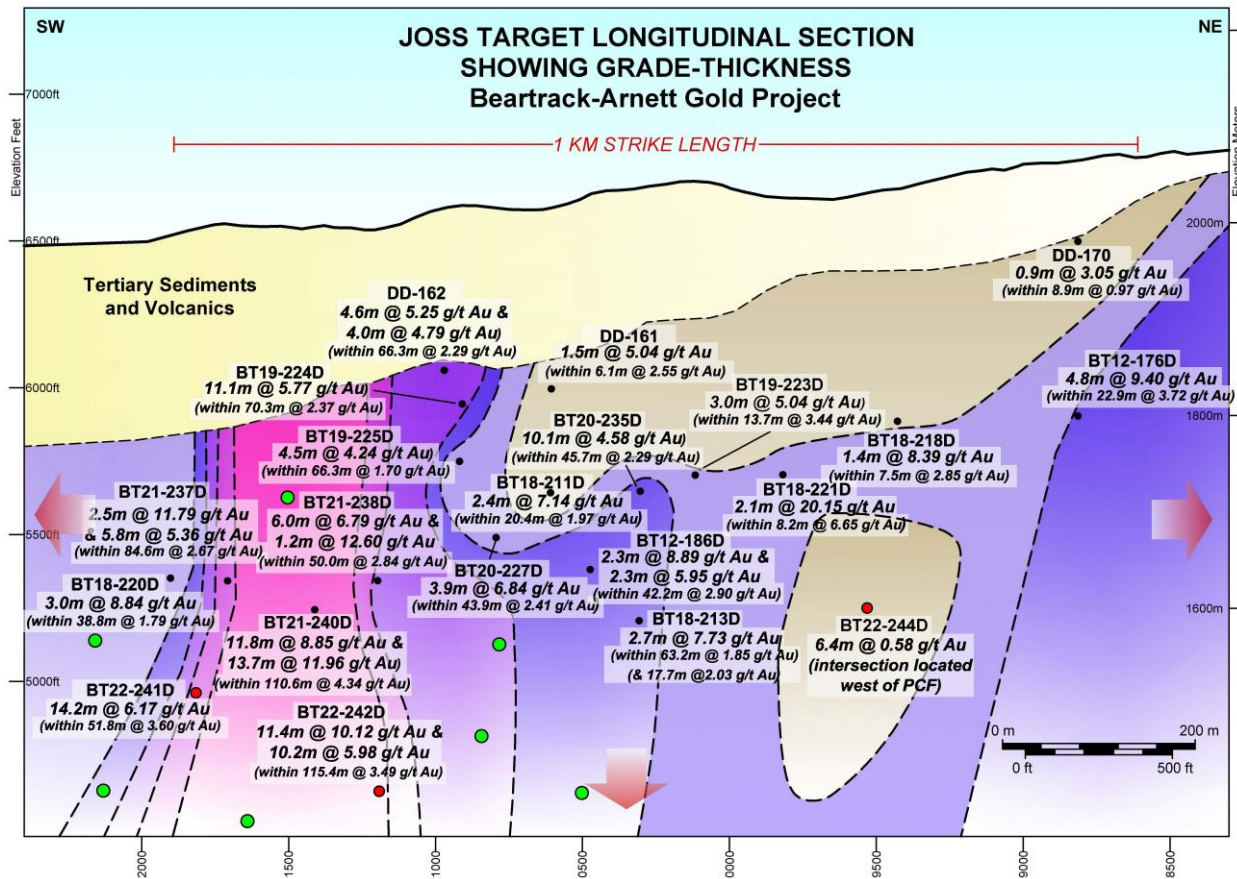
SW

NE

JOSS TARGET LONGITUDINAL SECTION
SHOWING GRADE-THICKNESS
Beartrack-Arnett Gold Project

1 KM STRIKE LENGTH

Elevation Feet

Elevation Meters

7000ft
6500ft
6000ft
5500ft
5000ft

2000m
1800m
1600m

Tertiary Sediments and Volcanics

DD-170
0.9m @ 3.05 g/t Au
(within 8.9m @ 0.97 g/t Au)

DD-162
4.6m @ 5.25 g/t Au &
4.0m @ 4.79 g/t Au
(within 66.3m @ 2.29 g/t Au)

DD-161
1.5m @ 5.04 g/t Au
(within 6.1m @ 2.55 g/t Au)

BT12-176D
4.8m @ 9.40 g/t Au
(within 22.9m @ 3.72 g/t Au)

BT19-224D
11.1m @ 5.77 g/t Au)
(within 70.3m @ 2.37 g/t Au)

BT19-223D
3.0m @ 5.04 g/t Au)
(within 13.7m @ 3.44 g/t Au)

BT20-235D
10.1m @ 4.58 g/t Au)
(within 45.7m @ 2.29 g/t Au)

BT18-218D
1.4m @ 8.39 g/t Au
(within 7.5m @ 2.85 g/t Au)

BT19-225D
4.5m @ 4.24 g/t Au)
(within 66.3m @ 1.70 g/t Au)

BT18-211D
2.4m @ 7.14 g/t Au
(within 20.4m @ 1.97 g/t Au)

BT18-221D
2.1m @ 20.15 g/t Au
(within 8.2m @ 6.65 g/t Au)

BT21-237D
2.5m @ 11.79 g/t Au
& 5.8m @ 5.36 g/t Au
(within 84.6m @ 2.67 g/t Au)

BT21-238D
6.0m @ 6.79 g/t Au &
1.2m @ 12.60 g/t Au
(within 50.0m @ 2.84 g/t Au)

BT12-186D
2.3m @ 8.89 g/t Au &
2.3m @ 5.95 g/t Au
(within 42.2m @ 2.90 g/t Au)

BT20-227D
3.9m @ 6.84 g/t Au
(within 43.9m @ 2.41 g/t Au)

BT18-220D
3.0m @ 8.84 g/t Au
(within 38.8m @ 1.79 g/t Au)

BT21-240D
11.8m @ 8.85 g/t Au &
13.7m @ 11.96 g/t Au)
(within 110.6m @ 4.34 g/t Au)

BT18-213D
2.7m @ 7.73 g/t Au
(within 63.2m @ 1.85 g/t Au)
(& 17.7m @2.03 g/t Au)

BT22-244D
6.4m @ 0.58 g/t Au
(intersection located west of PCF)

BT22-241D
14.2m @ 6.17 g/t Au
(within 51.8m @ 3.60 g/t Au)

BT22-242D
11.4m @ 10.12 g/t Au &
10.2m @ 5.98 g/t Au
(within 115.4m @ 3.49 g/t Au)

0 m
200 m
0 ft
500 ft

2000
1500
1000
0500
0000
9500
9000
8500